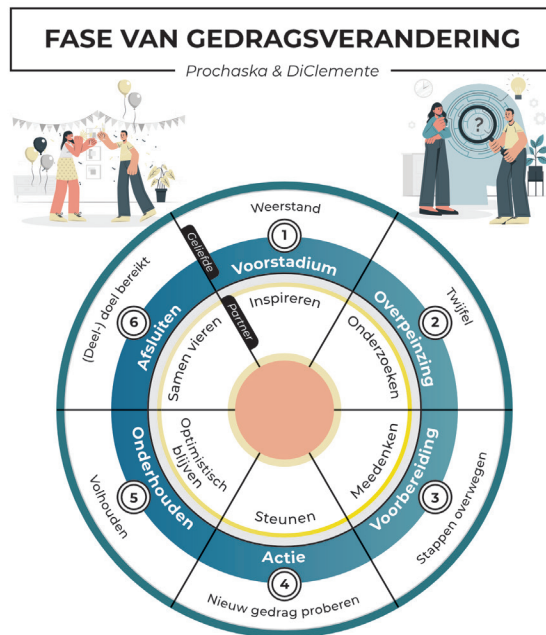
FASE VAN GEDRAGSVERANDERING

Prochaska & DiClemente

Weerstand
1
Voorstadium
Inspireren

Twijfel
2
Overpeinzing
Onderzoeken

Stappen overwegen
3
Voorbereiding
Meedenken

Nieuw gedrag proberen
4
Actie
Steunen

Volhouden
5
Onderhouden
Optimistisch blijven

(Deel-) doel bereikt
6
Afsluiten
Samen vieren

Geliefde
Partner